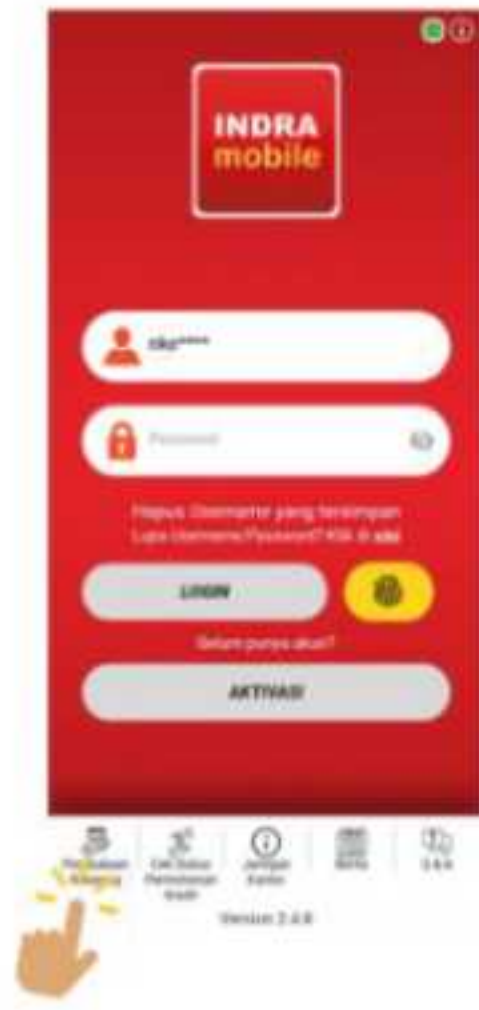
INDRA mobile

rko*****

Password

Hapus Username yang tersimpan
Lupa Username/Password? Klik di sini

LOGIN

Belum punya akun?

AKTIVASI

Pembukaan Rekening

Cek Status Permohonan Kredit

Jaringan Kantor

Berita

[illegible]

Version 2.4.6